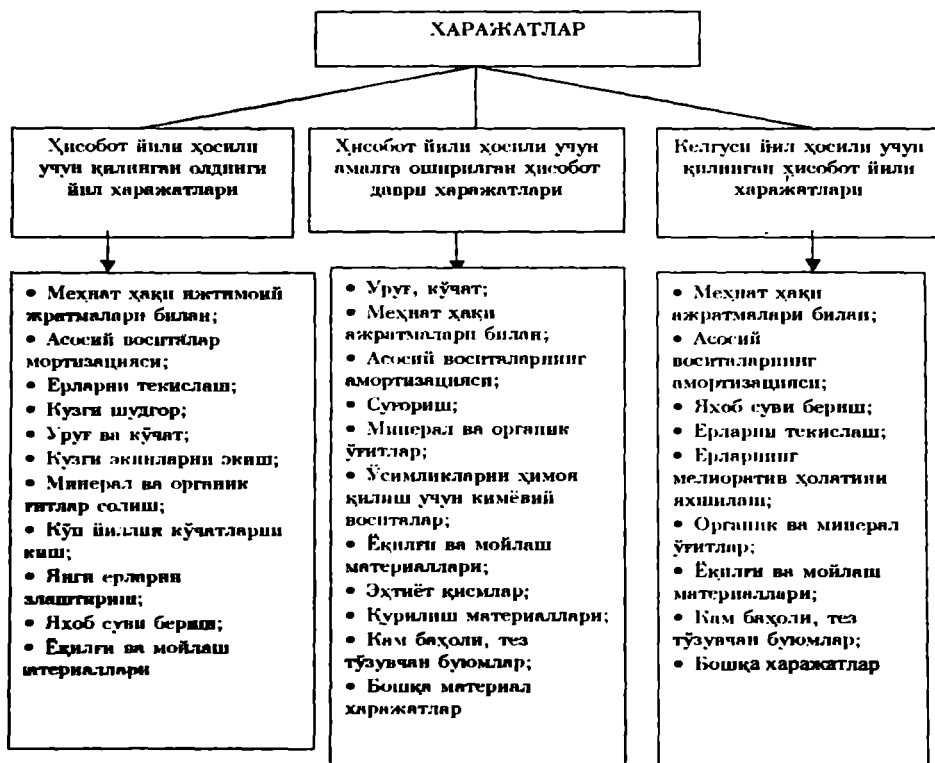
ХАРАЖАТЛАР

Ҳисобот йили ҳосили учун қилинган олдинги йил харажатлари

• Меҳнат ҳақи ижтимоий жратмалари билан;
• Асосий воситалар мортизацияси;
• Ерларни текислаш;
• Кузги шудгор;
• Уруғ ва кўчат;
• Кузги экинларни экиш;
• Минерал ва органик гитлар солиш;
• Кўп йиллик кўчатларни киш;
• Янги ерларни злаштириш;
• Яхоб суви бериш;
• Ёқилғи ва мойлаш материаллари

Ҳисобот йили ҳосили учун амалга оширилган ҳисобот даври харажатлари

• Уруғ, кўчат;
• Меҳнат ҳақи ажратмалари билан;
• Асосий воситаларнинг амортизацияси;
• Суғориш;
• Минерал ва органик ўғитлар;
• Ўсимликларни ҳимоя қилиш учун кимёвий воситалар;
• Ёқилғи ва мойлаш материаллари;
• Эҳтиёт қисмлар;
• Қурилиш материаллари;
• Кам баҳоли, тез тўзувчан буюмлар;
• Бошқа материал харажатлар

Келгуси йил ҳосили учун қилинган ҳисобот йили харажатлари

• Меҳнат ҳақи ажратмалари билан;
• Асосий воситаларнинг амортизацияси;
• Яхоб суви бериш;
• Ерларни текислаш;
• Ерларнинг мелиоратив ҳолатини яхшилаш;
• Органик ва минерал ўғитлар;
• Ёқилғи ва мойлаш материаллари;
• Кам баҳоли, тез тўзувчан буюмлар;
• Бошқа харажатлар